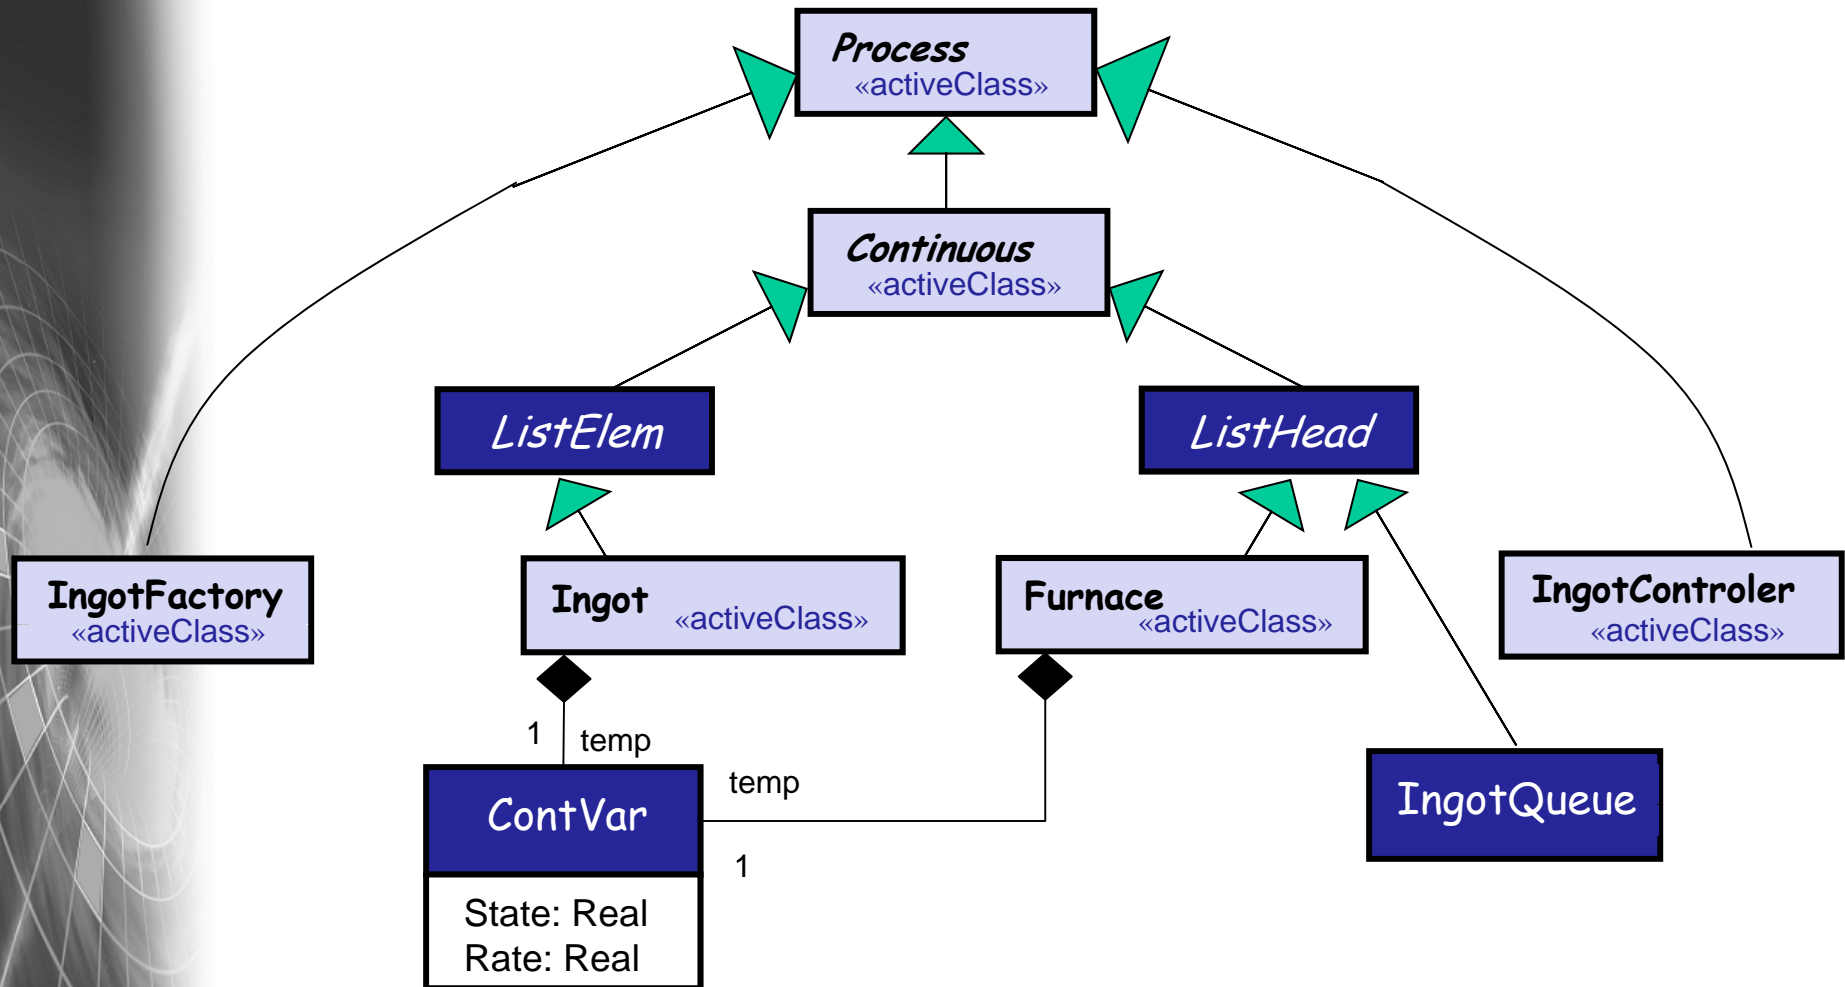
Process
«activeClass»

Continuous
«activeClass»

ListElem

ListHead

IngotFactory
«activeClass»

Ingot «activeClass»

Furnace «activeClass»

IngotControler
«activeClass»

1 temp

temp

ContVar

1

IngotQueue

State: Real
Rate: Real